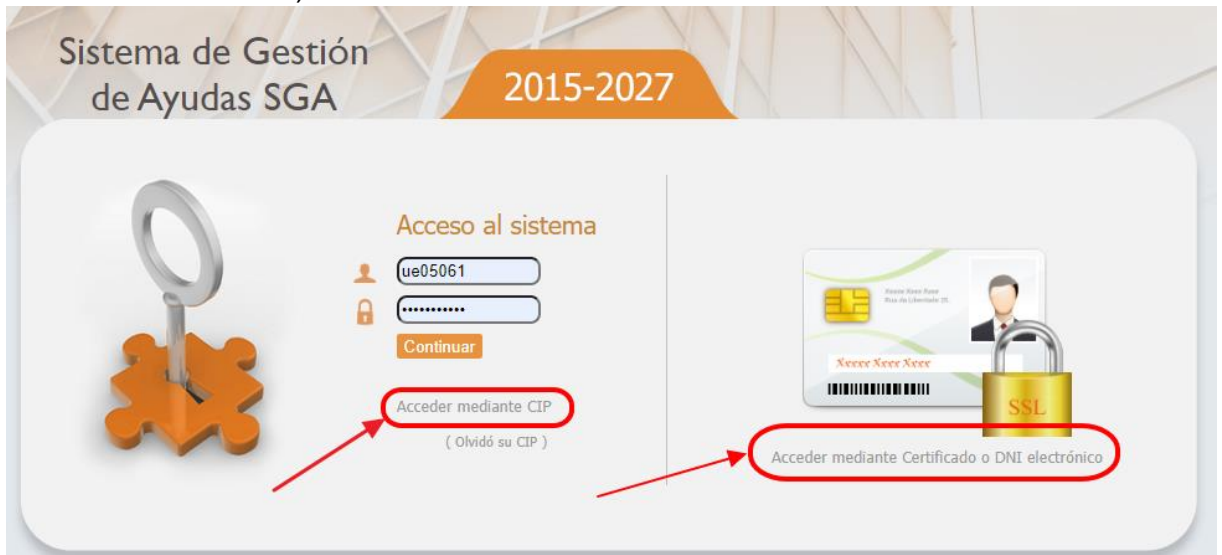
Sistema de Gestión de Ayudas SGA

2015-2027

Acceso al sistema

ue05061

••••••••••••

Continuar

Acceder mediante CIP

( Olvidó su CIP )

Xxxxx Xxxx Xxxx

SSL

Acceder mediante Certificado o DNI electrónico